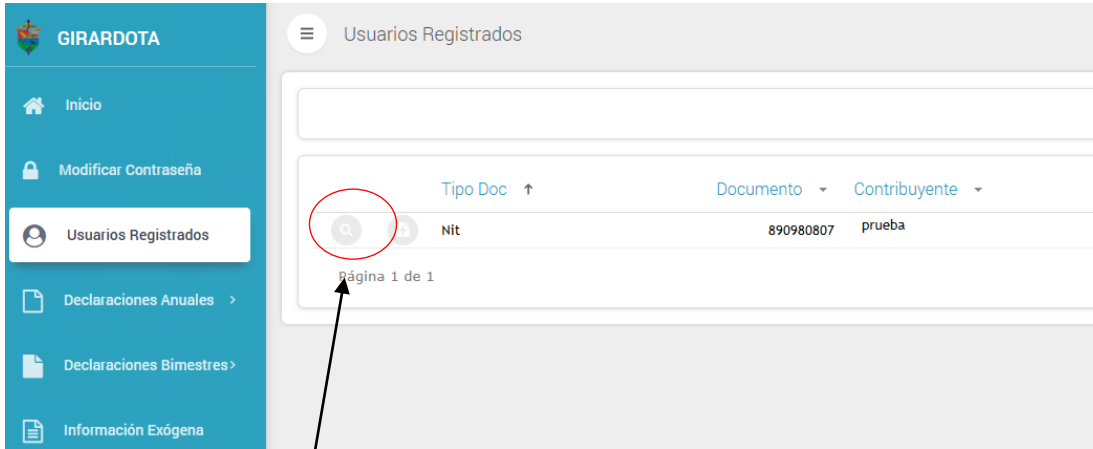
GIRARDOTA

Inicio

Modificar Contraseña

Usuarios Registrados

Declaraciones Anuales >

Declaraciones Bimestres>

Información Exógena

Usuarios Registrados

| | Tipo Doc ↑ | Documento ▾ | Contribuyente ▾ |
|---|---|---|---|
| | Nit | 890980807 | prueba |

Página 1 de 1